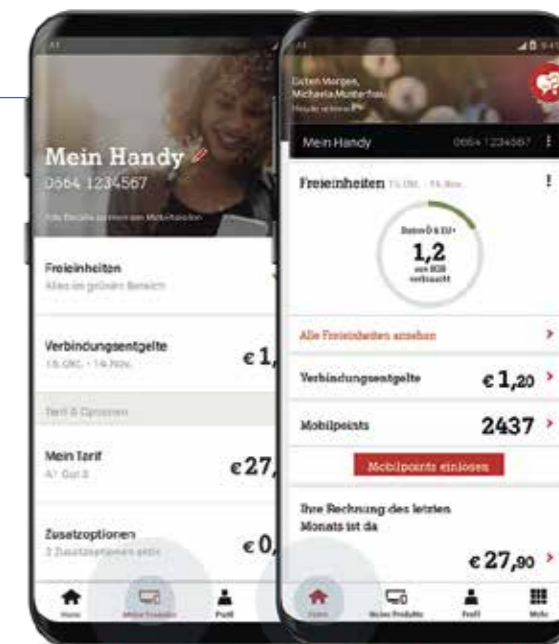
Mein Handy
0664 1234567

Freieinheiten
Alles im grünen Bereich

Verbindungsentgelte
15. Okt. - 14. Nov.
€ 1,

Tarif & Optionen

Mein Tarif
A1 Go! S
€ 27,

Zusatzoptionen
€ 0,

Home
Meine Produkte
Profil

Guten Morgen,
Michaela Musterfrau

Mein Handy
0664 1234567

Freieinheiten
15. Okt. - 14. Nov.

1,2
GB
verbraucht

Alle Freieinheiten ansehen

Verbindungsentgelte
€ 1,20

Mobilpoints
2437

Mobilpoints einlösen

Ihre Rechnung des letzten Monats ist da
€ 27,90

Home
Meine Produkte
Profil
Mehr